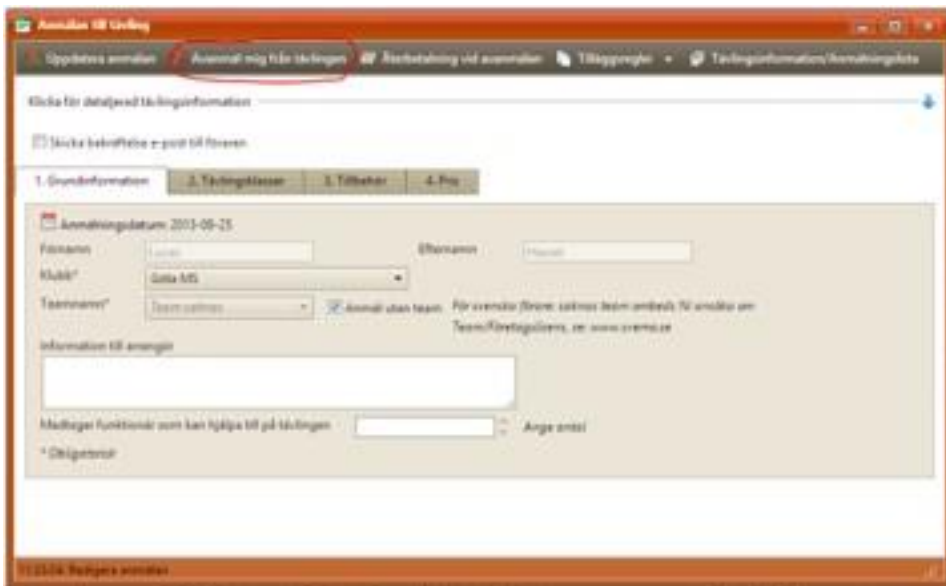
Anmälan till tävling

Uppdatera anmälan | Avanmäl mig från tävlingen | Återbetalning vid avanmälan | Tilläggsregler | Tävlingsinformation/Anmälningslista

Klicka för detaljerad tävlingsinformation

Skicka bekräftelse e-post till föraren

1. Grundinformation | 2. Tävlingsklasser | 3. Tillbehör | 4. Pris

Anmälningsdatum: 2013-08-25

Förnamn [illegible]

Efternamn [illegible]

Klubb* Gotia MS

Teamnamn* Team saknas

Anmäl utan team

För svemo's förare: saknas team ombeds Ni ansöka om Team/Företagslicens, se: www.svemo.se

Information till arrangör

Medtager funktionär som kan hjälpa till på tävlingen

Ange antal

* Obligatoriskt

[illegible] Redigera anmälan